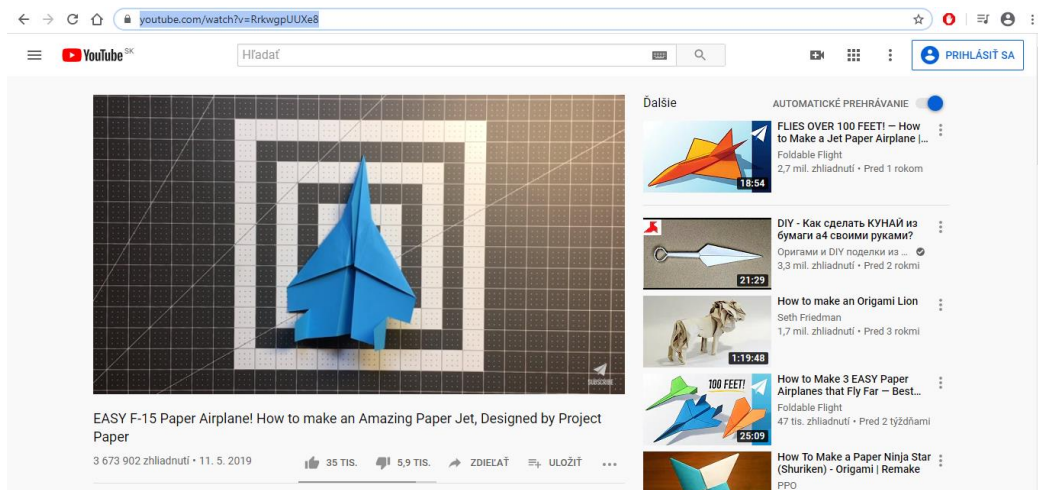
youtube.com/watch?v=RrkwgpUUXe8

YouTube SK

Hľadať

PRIHLÁSIŤ SA

SUBSCRIBE

EASY F-15 Paper Airplane! How to make an Amazing Paper Jet, Designed by Project Paper

3 673 902 zhliadnutí • 11. 5. 2019

35 TIS. 5,9 TIS. ZDIEĽAŤ ULOŽIŤ

Ďalšie

AUTOMATICKÉ PREHRÁVANIE

18:54
FLIES OVER 100 FEET! — How to Make a Jet Paper Airplane | ...
Foldable Flight
2,7 mil. zhliadnutí • Pred 1 rokom

21:29
DIY - Как сделать КУНАЙ из бумаги а4 своими руками?
Оригами и DIY поделки из ...
3,3 mil. zhliadnutí • Pred 2 rokmi

1:19:48
How to make an Origami Lion
Seth Friedman
1,7 mil. zhliadnutí • Pred 3 rokmi

100 FEET!
25:09
How to Make 3 EASY Paper Airplanes that Fly Far — Best...
Foldable Flight
47 tis. zhliadnutí • Pred 2 týždňami

How To Make a Paper Ninja Star (Shuriken) - Origami | Remake
PPO